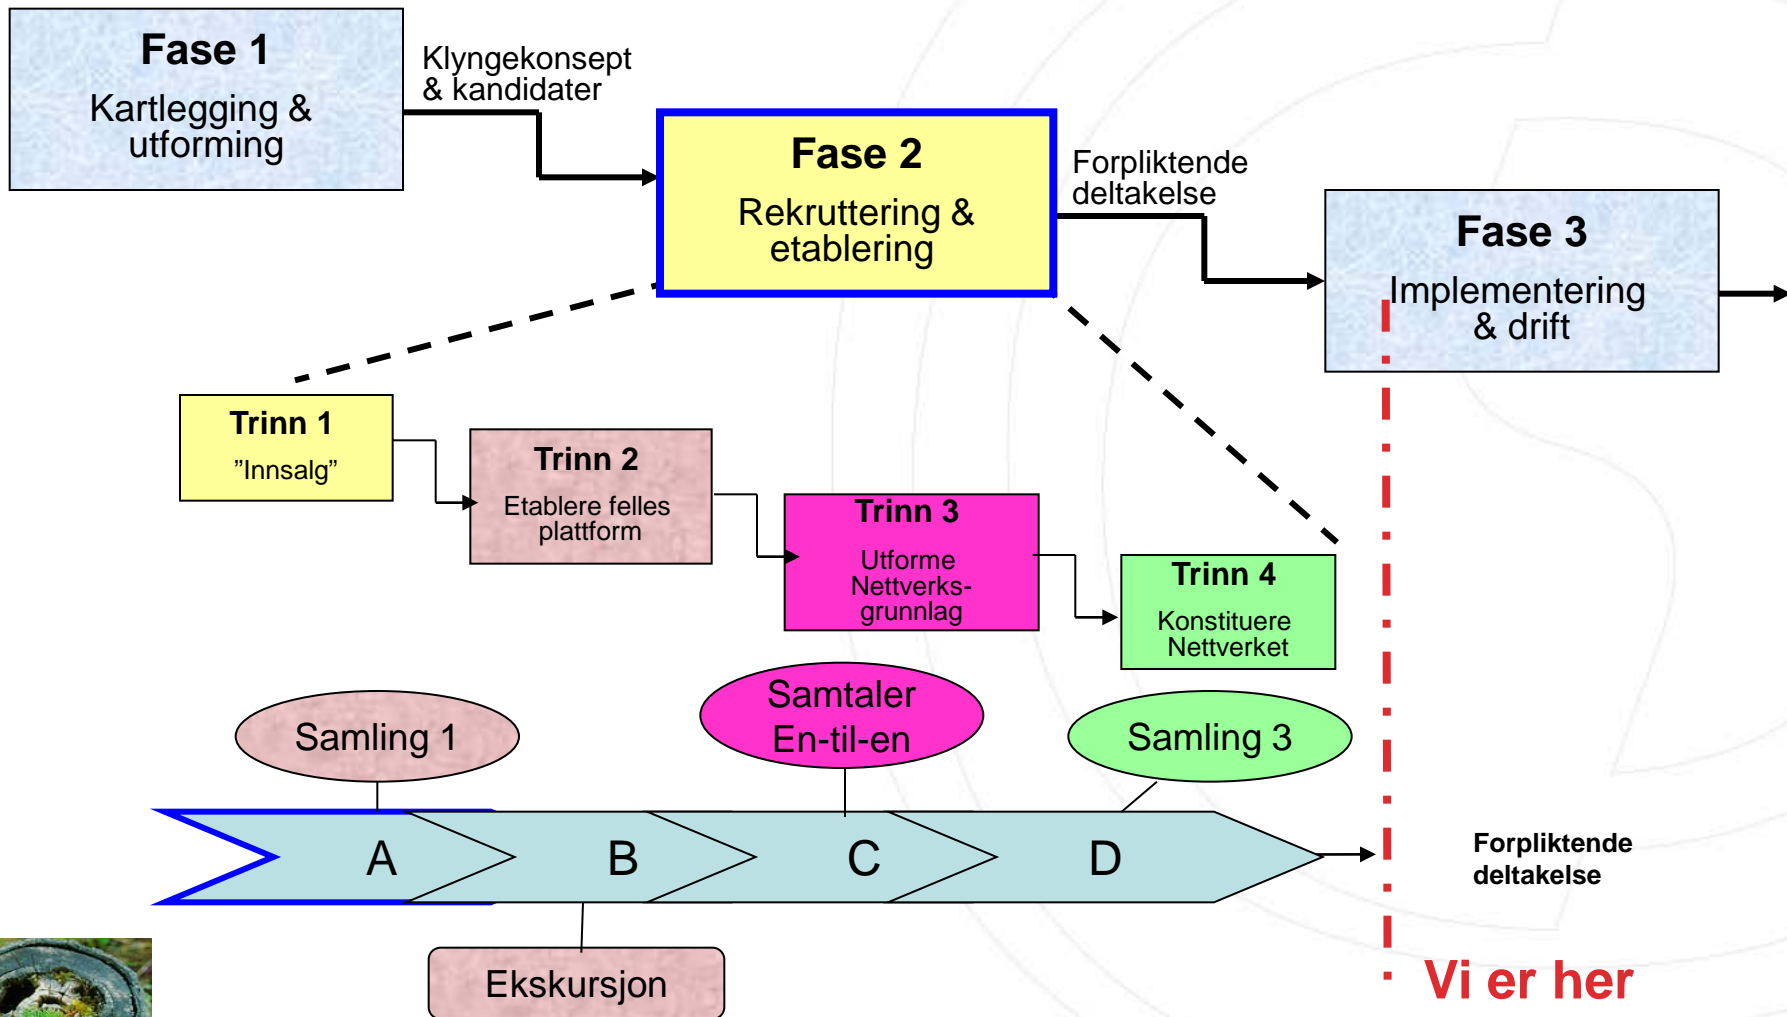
Fase 1
Kartlegging & utforming

Klyngekonsept & kandidater

Fase 2
Rekruttering & etablering

Forpliktende deltakelse

Fase 3
Implementering & drift

Trinn 1
"Innsalg"

Trinn 2
Etablere felles plattform

Trinn 3
Utforme Nettverks-grunnlag

Trinn 4
Konstituere Nettverket

Samling 1

Samtaler En-til-en

Samling 3

A

B

C

D

Forpliktende deltakelse

Ekskursjon

Vi er her